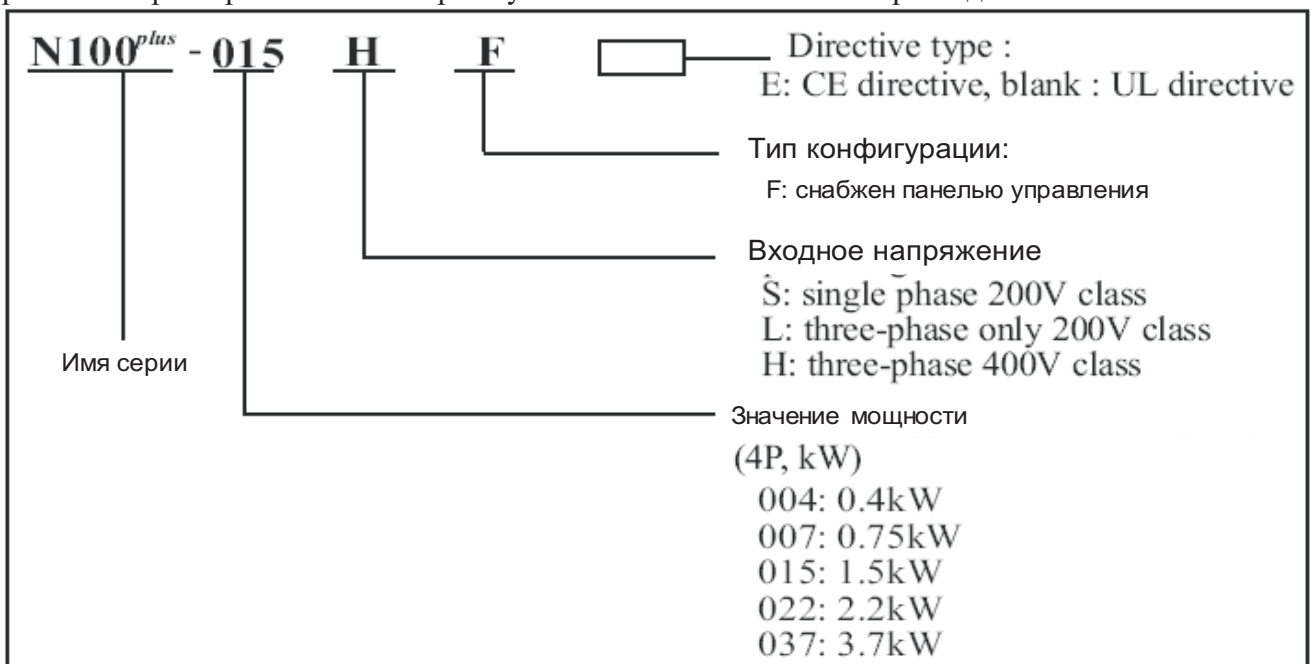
N100$^{plus}$ - 015 H F

Directive type :
E: CE directive, blank : UL directive

Тип конфигурации:
F: снабжен панелью управления

Входное напряжение
S: single phase 200V class
L: three-phase only 200V class
H: three-phase 400V class

Имя серии

Значение мощности
(4P, kW)
004: 0.4kW
007: 0.75kW
015: 1.5kW
022: 2.2kW
037: 3.7kW